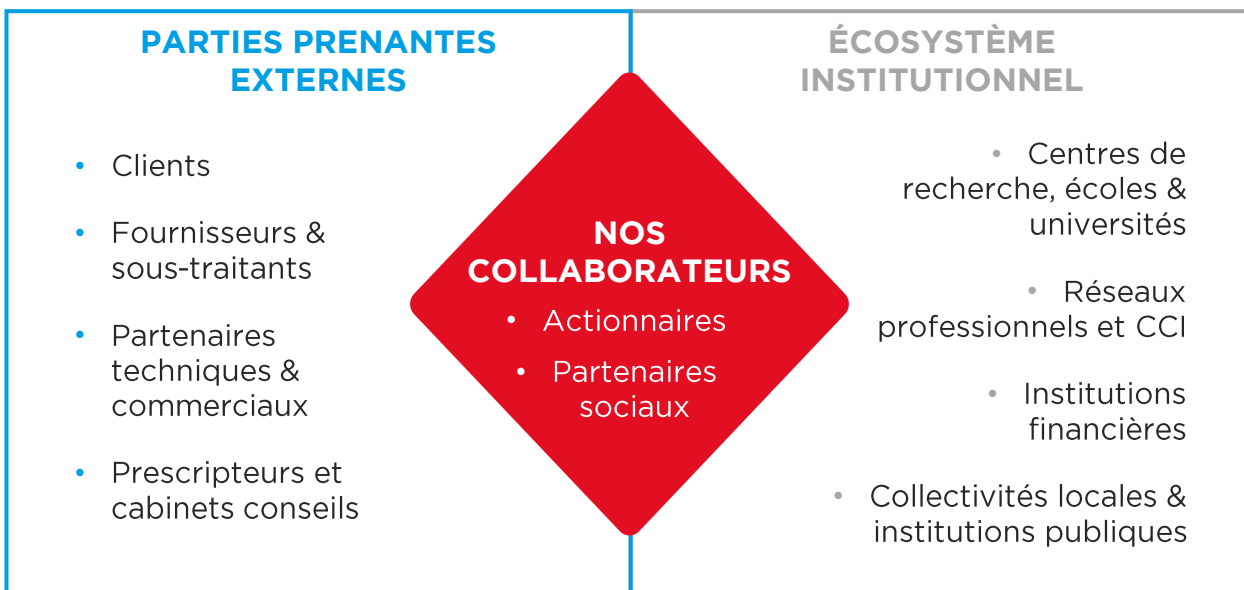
PARTIES PRENANTES EXTERNES

- Clients
- Fournisseurs & sous-traitants
- Partenaires techniques & commerciaux
- Prescripteurs et cabinets conseils

NOS COLLABORATEURS

- Actionnaires
- Partenaires sociaux

ÉCOSYSTÈME INSTITUTIONNEL

- Centres de recherche, écoles & universités
- Réseaux professionnels et CCI
- Institutions financières
- Collectivités locales & institutions publiques